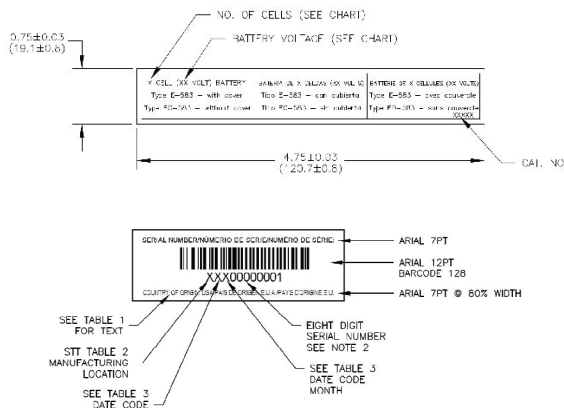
NO. OF CELLS (SEE CHART)

BATTERY VOLTAGE (SEE CHART)

0.75±0.03
(19.1±0.8)

X CELL (XX VOLT) BATTERY
Type E-583 - with cover
Type E0-583 - without cover

BATERIA DE X CELDAS (XX VOLTS)
Tipo E-583 - con cubierta
Tipo E0-583 - sin cubierta

BATTERIE DE X CELLULES (XX VOLTS)
Type E-583 - avec couvercle
Type E0-583 - sans couvercle
XXXXX

4.75±0.03
(120.7±0.8)

CAT. NO

SERIAL NUMBER/NÚMERO DE SERIE/NUMÉRO DE SÉRIE

XXX00000001

COUNTRY OF ORIGIN: USA/PAIS DE ORIGEN: EU/PAYS D'ORIGINE: E.U.

ARIAL 7PT

ARIAL 12PT
BARCODE 128

ARIAL 7PT @ 80% WIDTH

SEE TABLE 1
FOR TEXT

STT TABLE 2
MANUFACTURING
LOCATION

SEE TABLE 3
DATE CODE

EIGHT DIGIT
SERIAL NUMBER
SEE NOTE 2

SEE TABLE 3
DATE CODE
MONTH